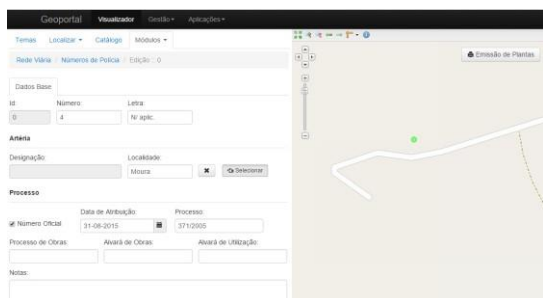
Geoportal Visualizador Gestão ▾ Aplicações ▾

Temas Localizar ▾ Catálogo Módulos ▾

Rede Viária / Números de Polícia / Edição : 0

Dados Base

Id: 0
Número: 4
Letra: N/ aplic.

Artéria

Designação:
Localidade: Moura
✖ Selecionar

Processo

Número Oficial
Data de Atribuição: 31-08-2015
Processo: 371/2005

Processo de Obras:
Alvará de Obras:
Alvará de Utilização:

Notas:

Emissão de Plantas